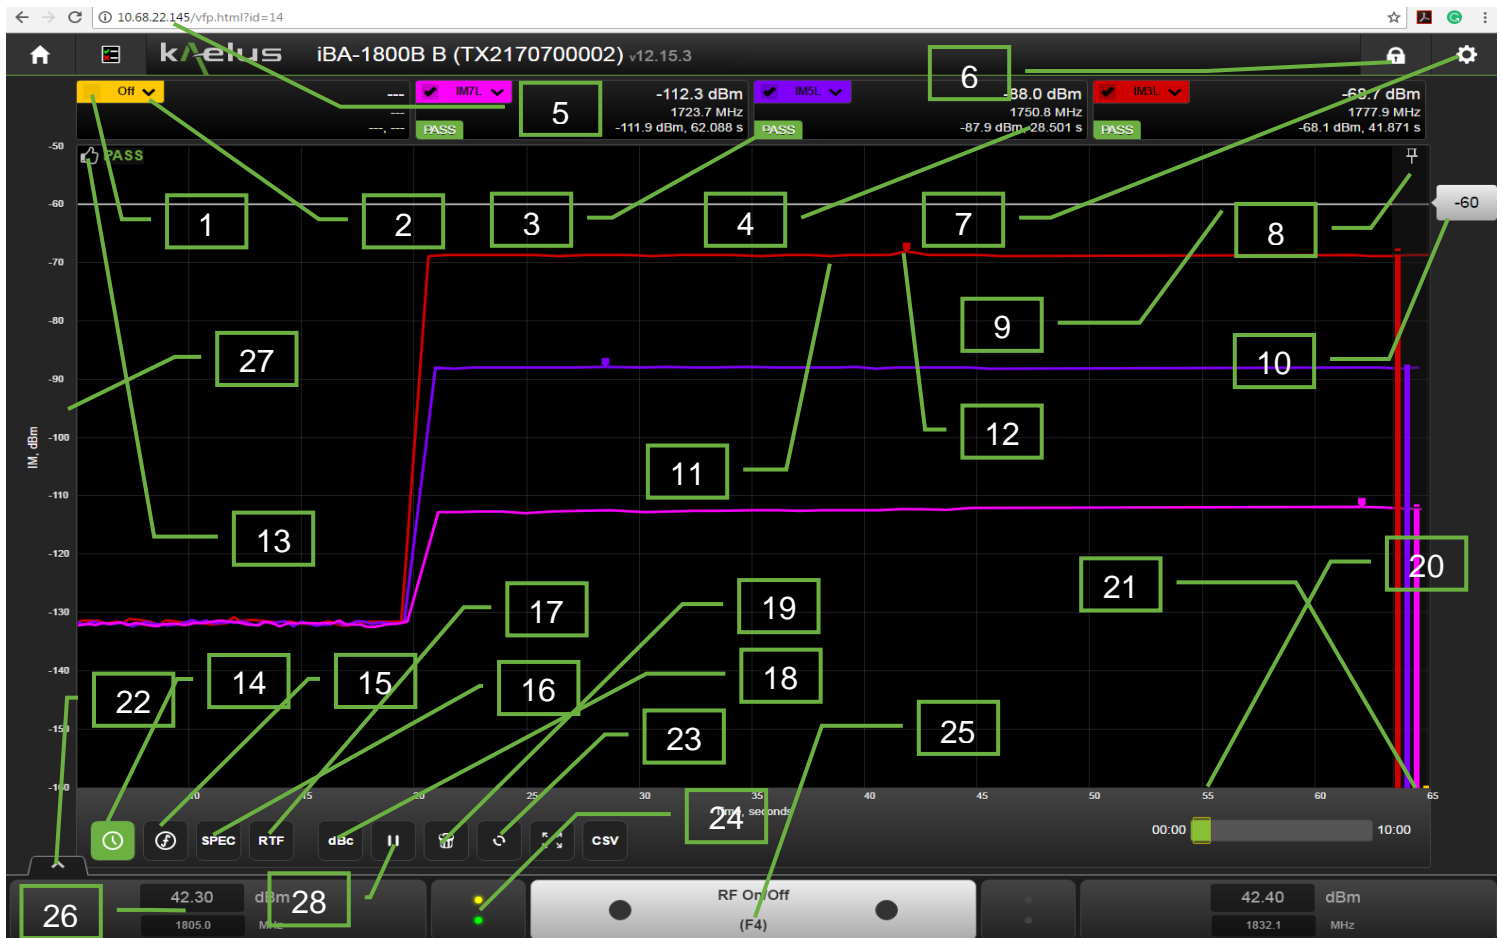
10.68.22.145/vfp.html?id=14

kaelus iBA-1800B B (TX2170700002) v12.15.3

Off

---
---
---, ---

IM7L
PASS

-112.3 dBm
1723.7 MHz
-111.9 dBm, 62.088 s

IM5L
PASS

-88.0 dBm
1750.8 MHz
-87.9 dBm, 28.501 s

IM3L
PASS

-68.7 dBm
1777.9 MHz
-68.1 dBm, 41.871 s

PASS

-50
-60
-70
-80
-90
-100
-110
-120
-130
-140
-150
-160

IM, dBm

-60

10 15 20 25 30 35 40 45 50 55 60 65

Time, seconds

SPEC RTF dBc CSV

00:00 10:00

42.30 dBm
1805.0 MHz

RF On/Off
(F4)

42.40 dBm
1832.1 MHz

1 2 3 4 5 6 7 8 9 10 11 12 13 14 15 16 17 18 19 20 21 22 23 24 25 26 27 28